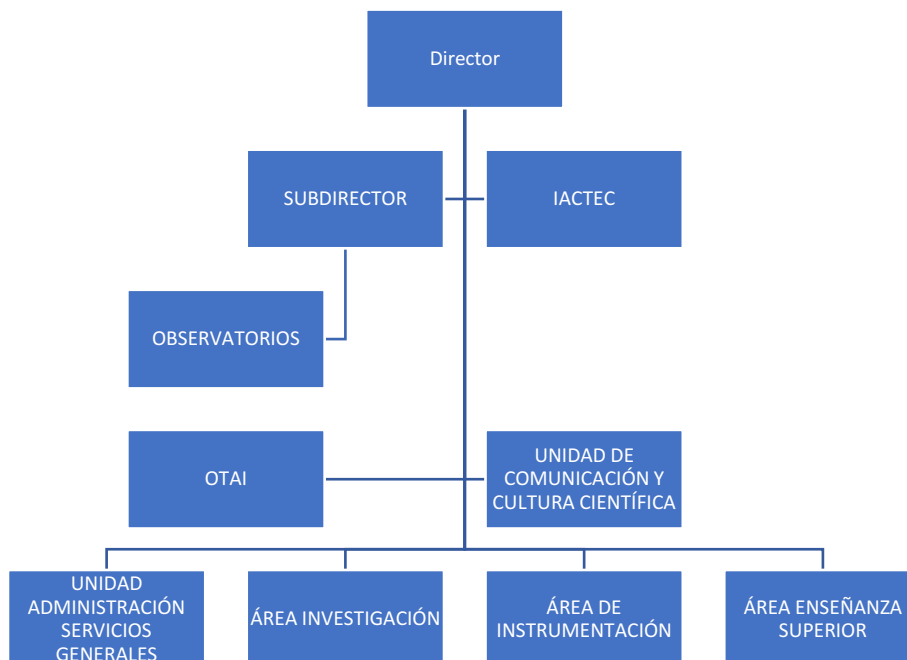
Director

SUBDIRECTOR

IACTEC

OBSERVATORIOS

OTAI

UNIDAD DE COMUNICACIÓN Y CULTURA CIENTÍFICA

UNIDAD ADMINISTRACIÓN SERVICIOS GENERALES

ÁREA INVESTIGACIÓN

ÁREA DE INSTRUMENTACIÓN

ÁREA ENSEÑANZA SUPERIOR